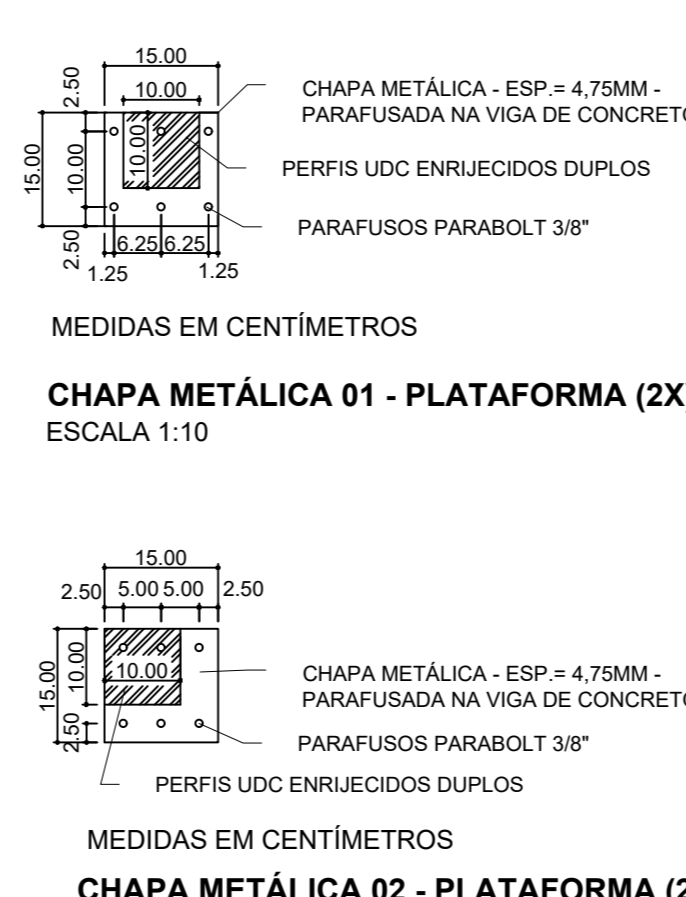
15.00
2.50
10.00
15.00
10.00
10.00
2.50
6.25 6.25
1.25
1.25

CHAPA METÁLICA - ESP.= 4,75MM - PARAFUSADA NA VIGA DE CONCRET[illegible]

PERFIS UDC ENRIJECIDOS DUPLOS

PARAFUSOS PARABOLT 3/8"

MEDIDAS EM CENTÍMETROS

CHAPA METÁLICA 01 - PLATAFORMA (2X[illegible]
ESCALA 1:10

15.00
2.50
5.00 5.00
2.50
15.00
10.00
10.00
2.50

CHAPA METÁLICA - ESP.= 4,75MM - PARAFUSADA NA VIGA DE CONCRET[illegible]

PARAFUSOS PARABOLT 3/8"

PERFIS UDC ENRIJECIDOS DUPLOS

MEDIDAS EM CENTÍMETROS

CHAPA METÁLICA 02 - PLATAFORMA ([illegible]